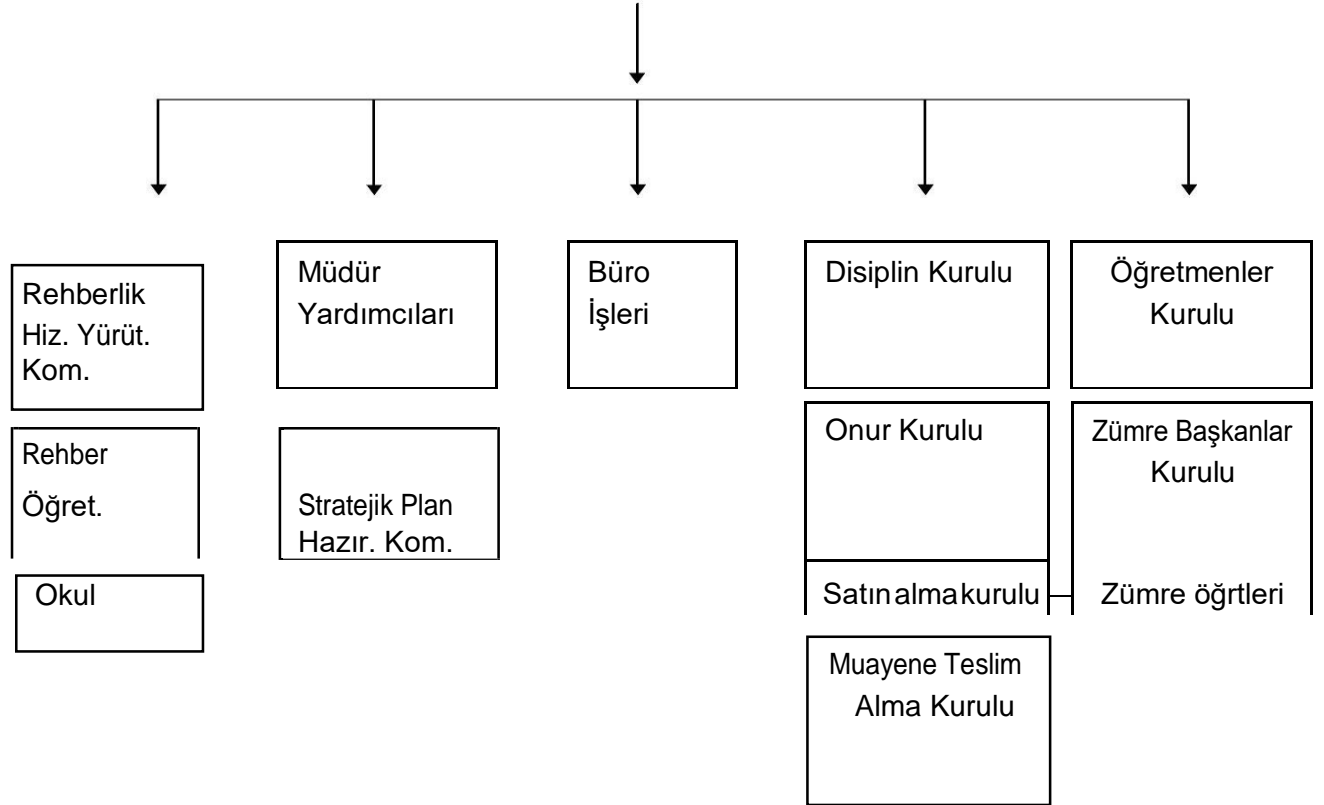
Rehberlik Hiz. Yürüt. Kom.

Rehber Öğret.

Okul

Müdür Yardımcıları

Stratejik Plan Hazır. Kom.

Büro İşleri

Disiplin Kurulu

Onur Kurulu

Satınalmakurulu

Muayene Teslim Alma Kurulu

Öğretmenler Kurulu

Zümre Başkanlar Kurulu

Zümre öğrtleri